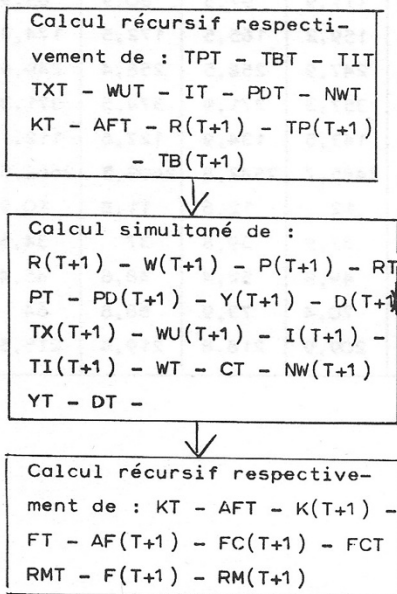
Calcul récursif respectivement de : TPT – TBT – TIT TXT – WUT – IT – PDT – NWT KT – AFT – R(T+1) – TP(T+1) – TB(T+1)

Calcul simultané de : R(T+1) – W(T+1) – P(T+1) – RT PT – PD(T+1) – Y(T+1) – D(T+1) TX(T+1) – WU(T+1) – I(T+1) – TI(T+1) – WT – CT – NW(T+1) YT – DT –

Calcul récursif respectivement de : KT – AFT – K(T+1) – FT – AF(T+1) – FC(T+1) – FCT RMT – F(T+1) – RM(T+1)